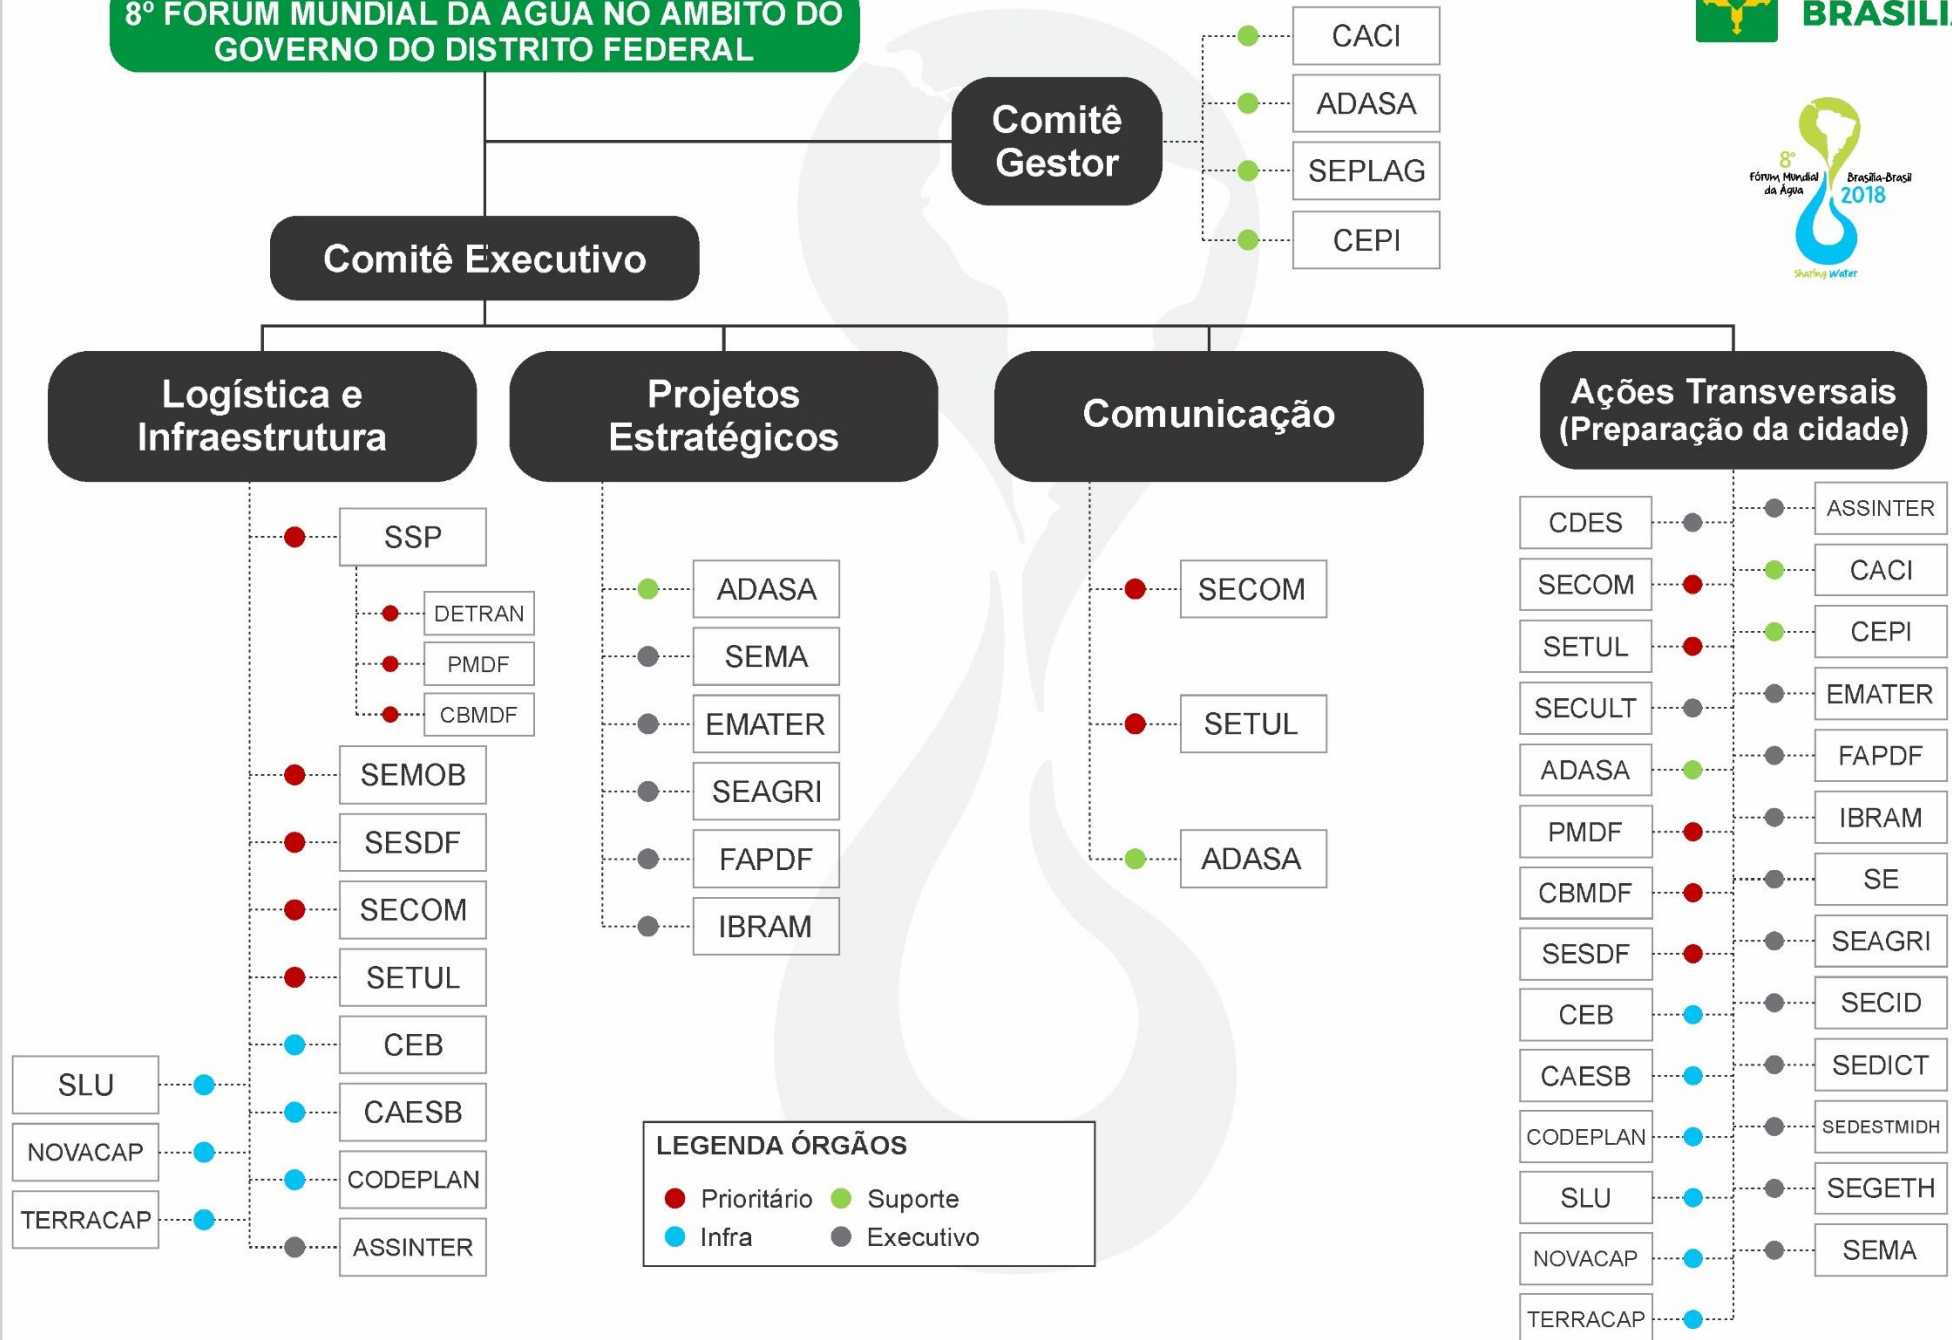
8º FÓRUM MUNDIAL DA ÁGUA NO ÂMBITO DO GOVERNO DO DISTRITO FEDERAL

BRASÍLI

Comitê Gestor

CACI
ADASA
SEPLAG
CEPI

8º Fórum Mundial da Água Brasília-Brasil 2018 Sharing Water

Comitê Executivo

Logística e Infraestrutura

SSP
DETRAN
PMDF
CBMDF
SEMOB
SESDF
SECOM
SETUL
CEB
CAESB
CODEPLAN
ASSINTER
SLU
NOVACAP
TERRACAP

Projetos Estratégicos

ADASA
SEMA
EMATER
SEAGRI
FAPDF
IBRAM

Comunicação

SECOM
SETUL
ADASA

Ações Transversais (Preparação da cidade)

CDES
SECOM
SETUL
SECULT
ADASA
PMDF
CBMDF
SESDF
CEB
CAESB
CODEPLAN
SLU
NOVACAP
TERRACAP

ASSINTER
CACI
CEPI
EMATER
FAPDF
IBRAM
SE
SEAGRI
SECID
SEDICT
SEDESTMIDH
SEGETH
SEMA

LEGENDA ÓRGÃOS
Prioritário
Suporte
Infra
Executivo